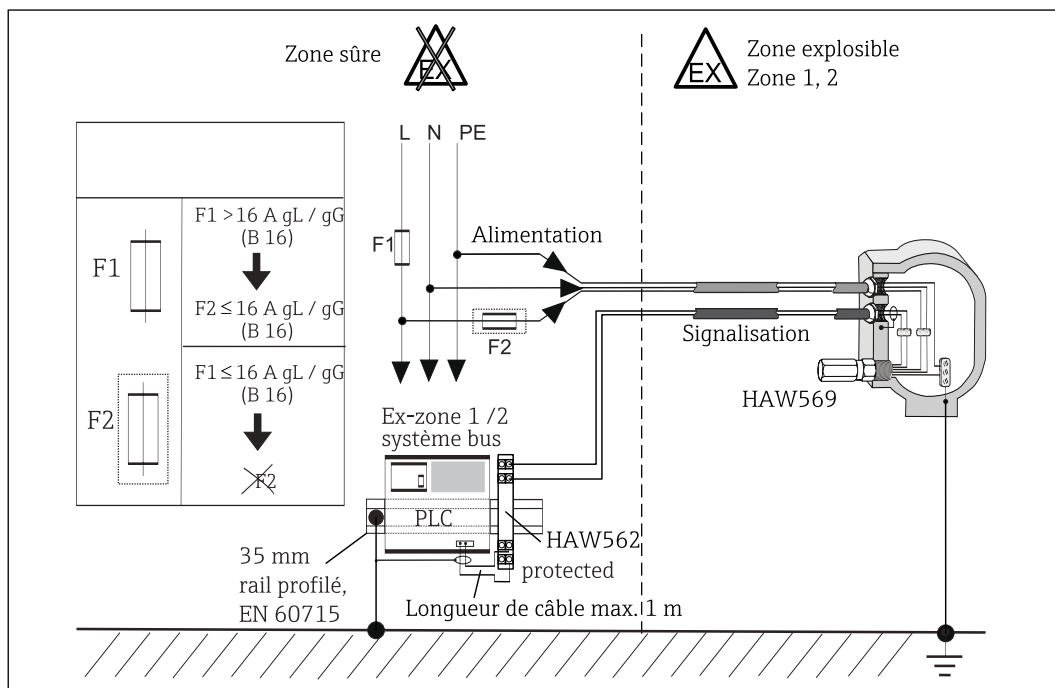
Zone sûre EX

EX Zone explosible Zone 1, 2

| | |
|---|---|
| | |
| F1 | F1 > 16 A gL / gG (B 16) F2 ≤ 16 A gL / gG (B 16) |
| F2 | F1 ≤ 16 A gL / gG (B 16) F2 |

L N PE

F1

Alimentation

F2

Signalisation

HAW569

Ex-zone 1 /2 système bus

PLC

HAW562

protected

35 mm rail profilé, EN 60715

Longueur de câble max. 1 m